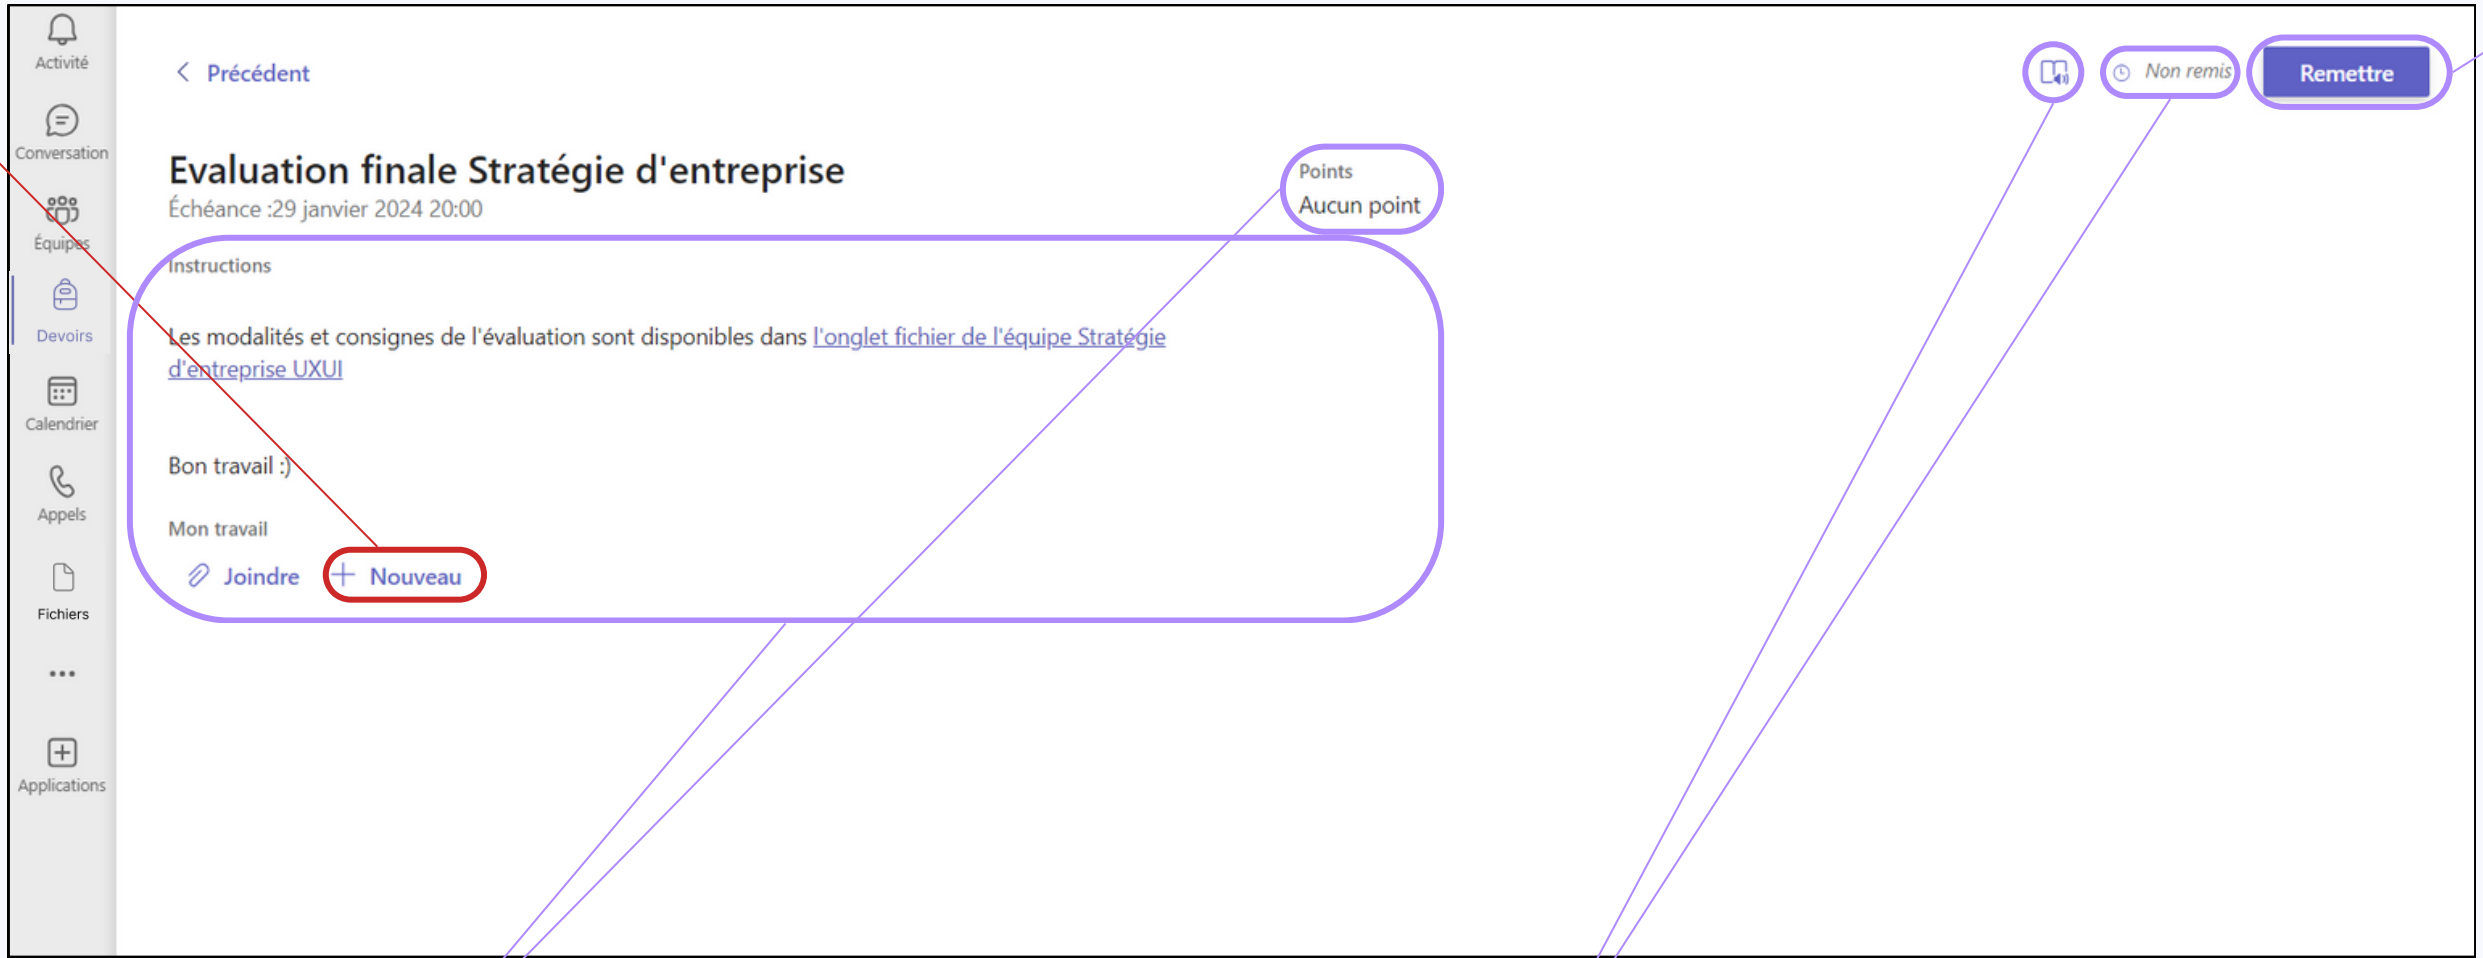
Activité

Conversation

Équipes

Devoirs

Calendrier

Appels

Fichiers

...

Applications

< Précédent

Non remis

Remettre

Evaluation finale Stratégie d'entreprise
Échéance :29 janvier 2024 20:00

Points
Aucun point

Instructions

Les modalités et consignes de l'évaluation sont disponibles dans l'onglet fichier de l'équipe Stratégie d'entreprise UXUI

Bon travail :)

Mon travail

Joindre

+ Nouveau